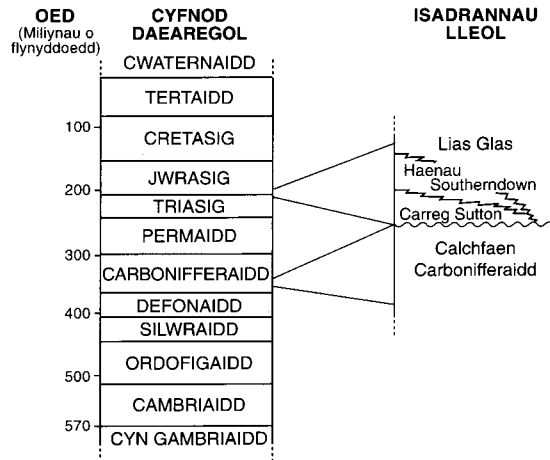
OED
(Miliynau o flynyddoedd)

CYFNOD DAEAREGOL

ISADRANNAU LLEOL

CWATERNAIDD
TERTAIDD
CRETASIG
JWRASIG
TRIASIG
PERMAIDD
CARBONIFFERAIDD
DEFONAIDD
SILWRAIDD
ORDOFIGAIDD
CAMBRIAIDD
CYN GAMBRIAIDD

100
200
300
400
500
570

Lias Glas
Haenau Southerndown
Carreg Sutton
Calchfaen Carboniferaidd